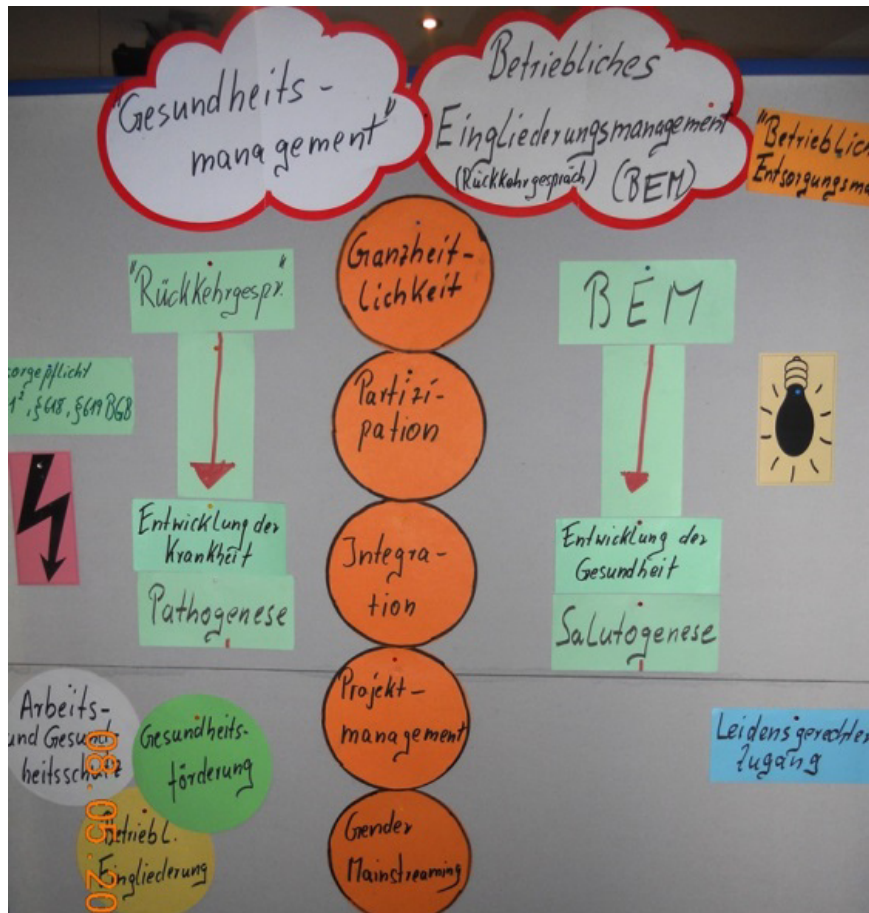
"Gesundheits-management"

Betriebliches Eingliederungsmanagement (Rückkehrgespräch) (BEM)

"Betrieblich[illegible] Entsorgungsm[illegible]

"Rückkehrgespr."

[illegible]orgepflicht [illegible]1, §618, §619 BGB

Entwicklung der Krankheit

Pathogenese

Ganzheitlichkeit

Partizipation

Integration

Projektmanagement

Gender Mainstreaming

BEM

Entwicklung der Gesundheit

Salutogenese

Arbeits- und Gesundheitsschutz

Gesundheitsförderung

betriebl. Eingliederung

Leidensgerechter Zugang

08.05.20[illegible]